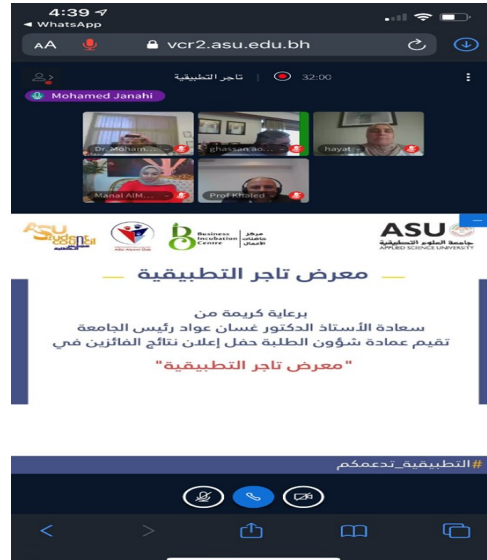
4:39
◂ WhatsApp
AA vcr2.asu.edu.bh
تاجر التطبيقية 32:00
Mohamed Janahi
Dr. Moham... ghassan ao... hayat
Manal AlM... Prof Khaled
ASU
جامعة العلوم التطبيقية
APPLIED SCIENCE UNIVERSITY
Business Incubation Centre
مركز حاضنات الأعمال
معرض تاجر التطبيقية
برعاية كريمة من
سعادة الأستاذ الدكتور غسان عواد رئيس الجامعة
تقيم عمادة شؤون الطلبة حفل إعلان نتائج الفائزين في
"معرض تاجر التطبيقية"
#التطبيقية_تدعمكم